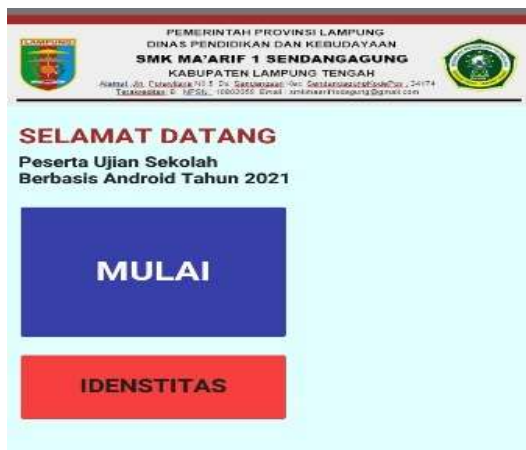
LAMPUNG

PEMERINTAH PROVINSI LAMPUNG
DINAS PENDIDIKAN DAN KEBUDAYAAN
SMK MA'ARIF 1 SENDANGAGUNG
KABUPATEN LAMPUNG TENGAH
Alamat: Jl. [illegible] Sendangagung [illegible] 34174
Terakreditasi B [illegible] Email: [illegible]@gmail.com

SELAMAT DATANG
Peserta Ujian Sekolah
Berbasis Android Tahun 2021

MULAI

IDENSTITAS